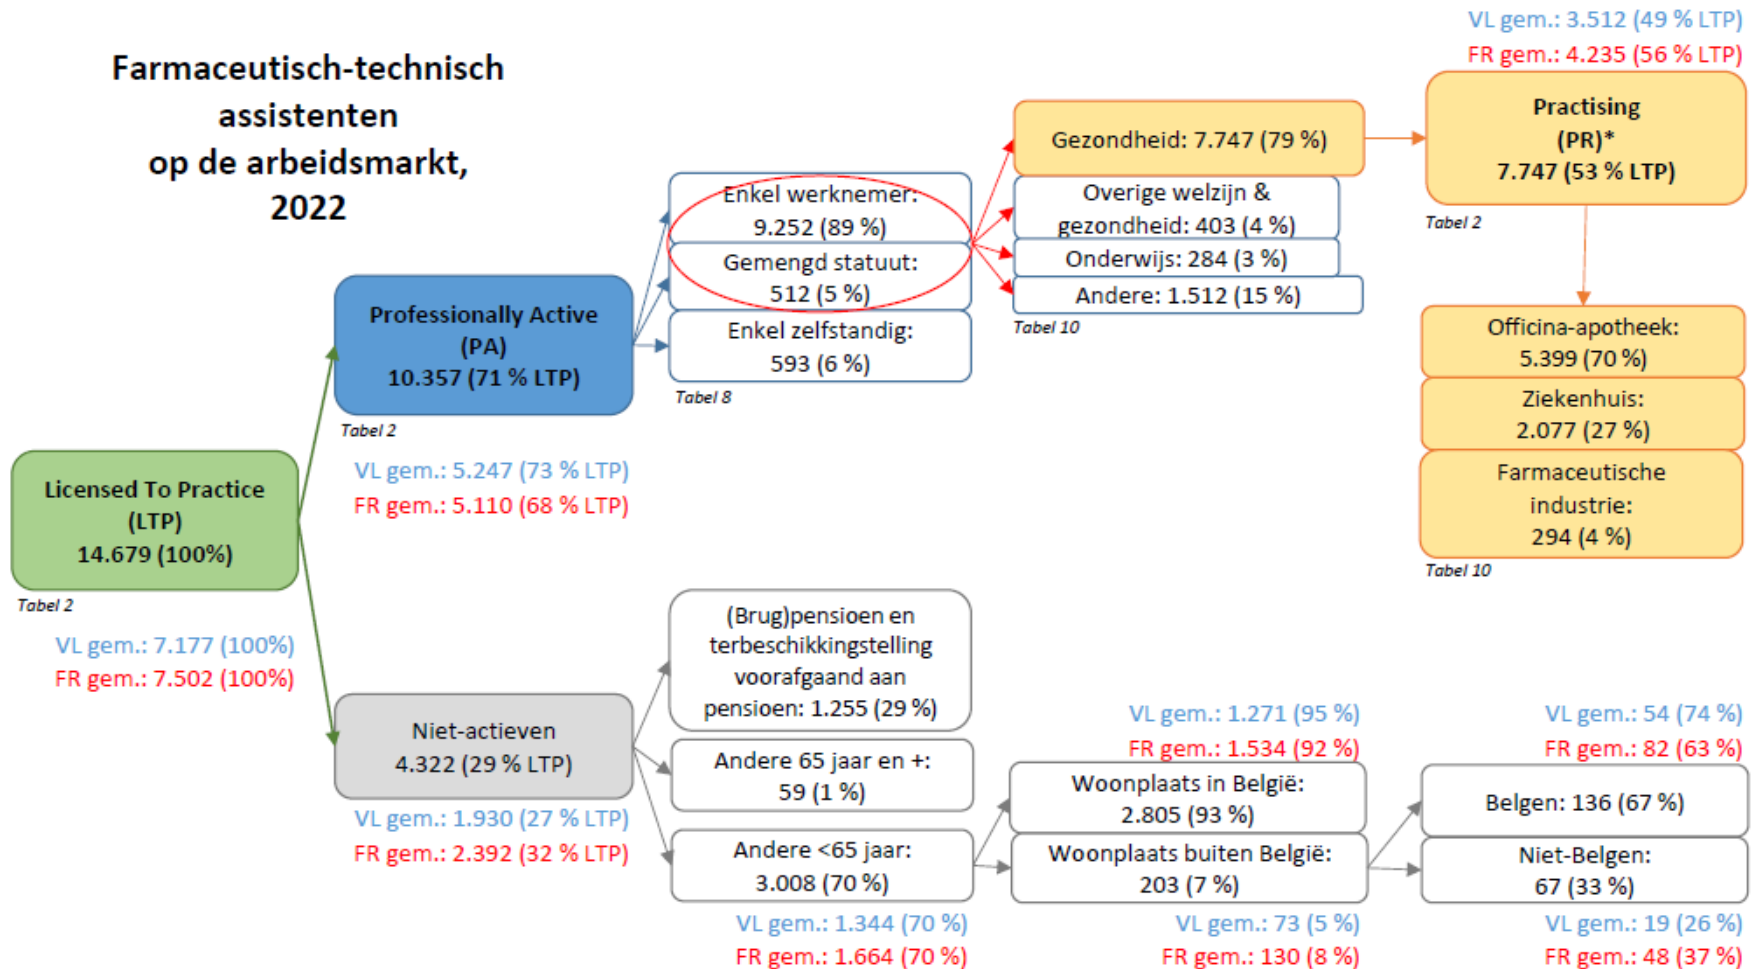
Farmaceutisch-technisch assistenten op de arbeidsmarkt, 2022

VL gem.: 3.512 (49 % LTP)
FR gem.: 4.235 (56 % LTP)

Practising (PR)* 7.747 (53 % LTP)
Tabel 2

Gezondheid: 7.747 (79 %)
Overige welzijn & gezondheid: 403 (4 %)
Onderwijs: 284 (3 %)
Andere: 1.512 (15 %)
Tabel 10

Enkel werknemer: 9.252 (89 %)
Gemengd statuut: 512 (5 %)
Enkel zelfstandig: 593 (6 %)
Tabel 8

Professionally Active (PA) 10.357 (71 % LTP)
Tabel 2
VL gem.: 5.247 (73 % LTP)
FR gem.: 5.110 (68 % LTP)

Officina-apotheek: 5.399 (70 %)
Ziekenhuis: 2.077 (27 %)
Farmaceutische industrie: 294 (4 %)
Tabel 10

Licensed To Practice (LTP) 14.679 (100%)
Tabel 2
VL gem.: 7.177 (100%)
FR gem.: 7.502 (100%)

(Brug)pensioen en terbeschikkingstelling voorafgaand aan pensioen: 1.255 (29 %)

Niet-actieven 4.322 (29 % LTP)
VL gem.: 1.930 (27 % LTP)
FR gem.: 2.392 (32 % LTP)

Andere 65 jaar en +: 59 (1 %)
Andere <65 jaar: 3.008 (70 %)
VL gem.: 1.344 (70 %)
FR gem.: 1.664 (70 %)

VL gem.: 1.271 (95 %)
FR gem.: 1.534 (92 %)
Woonplaats in België: 2.805 (93 %)
Woonplaats buiten België: 203 (7 %)
VL gem.: 73 (5 %)
FR gem.: 130 (8 %)

VL gem.: 54 (74 %)
FR gem.: 82 (63 %)
Belgen: 136 (67 %)
Niet-Belgen: 67 (33 %)
VL gem.: 19 (26 %)
FR gem.: 48 (37 %)